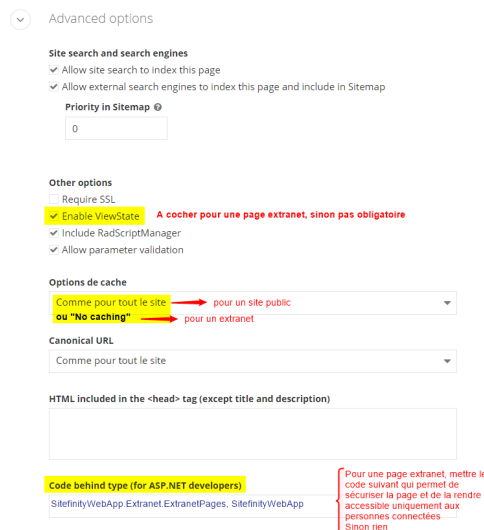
Advanced options

Site search and search engines

Allow site search to index this page

Allow external search engines to index this page and include in Sitemap

Priority in Sitemap

0

Other options

Require SSL

Enable ViewState

A cocher pour une page extranet, sinon pas obligatoire

Include RadScriptManager

Allow parameter validation

Options de cache

Comme pour tout le site

pour un site public

ou "No caching"

pour un extranet

Canonical URL

Comme pour tout le site

HTML included in the <head> tag (except title and description)

Code behind type (for ASP.NET developers)

SitefinityWebApp.Extranet.ExtranetPages, SitefinityWebApp

Pour une page extranet, mettre le code suivant qui permet de sécuriser la page et de la rendre accessible uniquement aux personnes connectées
Sinon rien